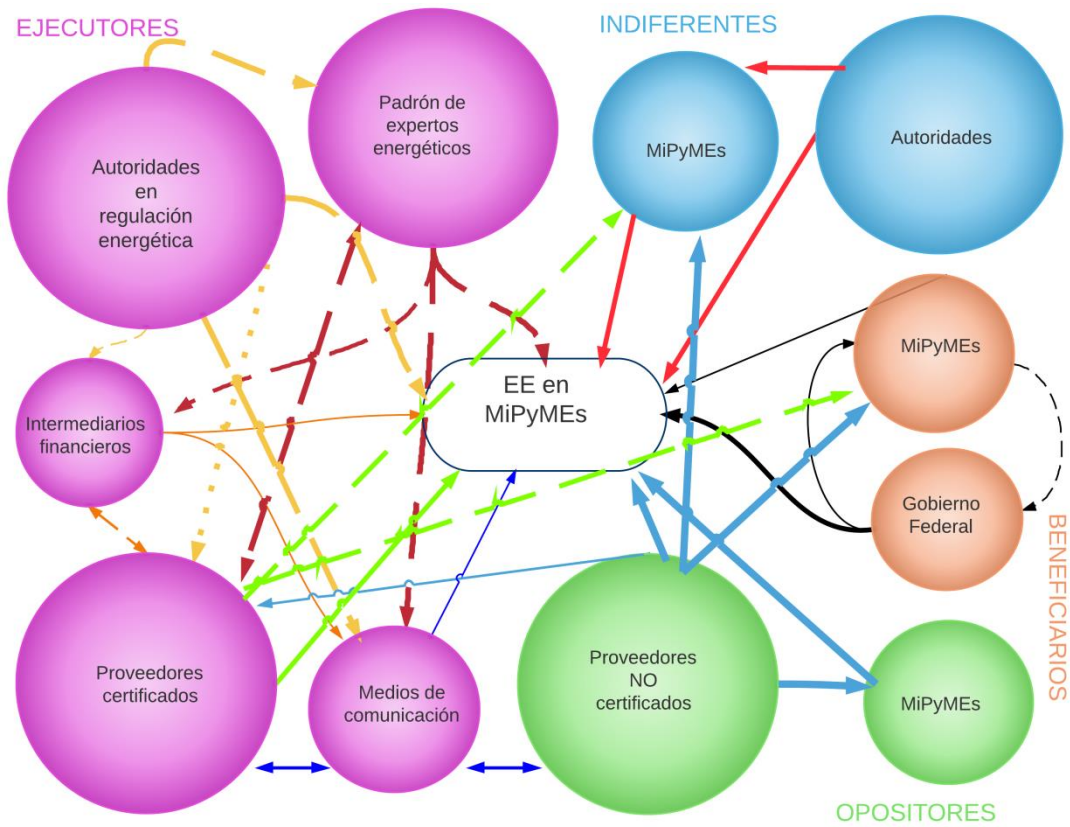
EJECUTORES

Padrón de expertos energéticos

INDIFERENTES

MiPyMEs

Autoridades

Autoridades en regulación energética

Intermediarios financieros

EE en MiPyMEs

MiPyMEs

Gobierno Federal

BENEFICIARIOS

Proveedores certificados

Medios de comunicación

Proveedores NO certificados

MiPyMEs

OPOSITORES